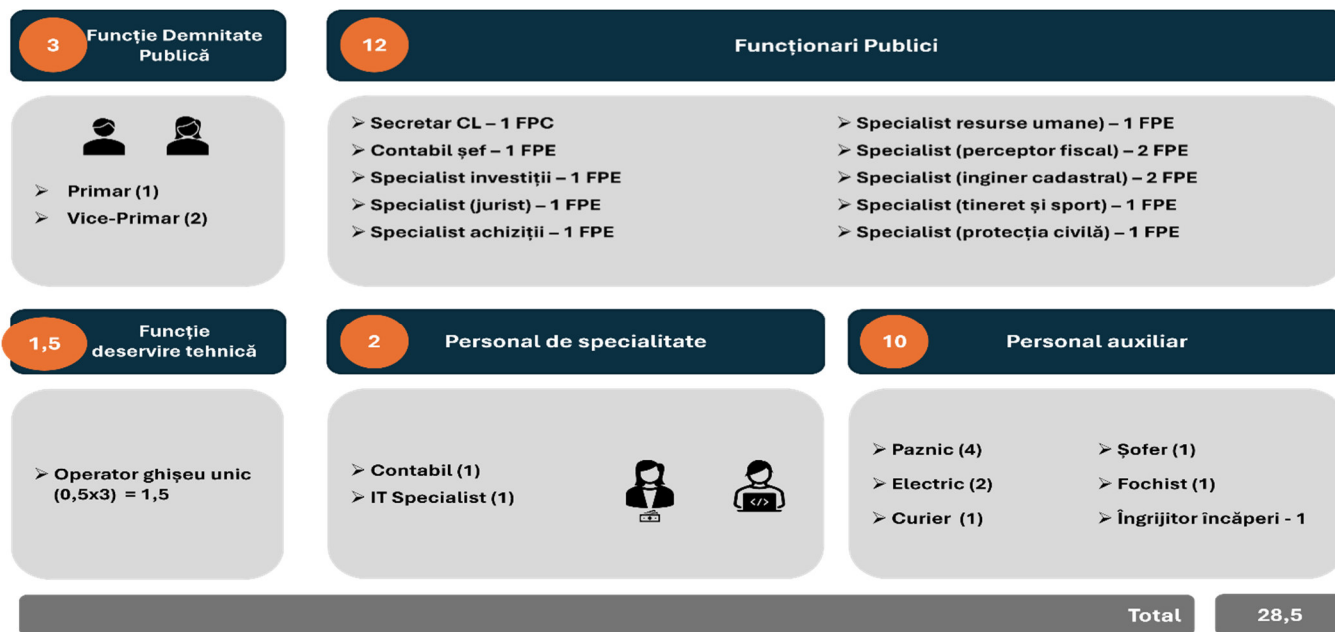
3 Funcție Demnitate Publică

12 Funcționari Publici

➢ Primar (1)
➢ Vice-Primar (2)

➢ Secretar CL – 1 FPC
➢ Contabil şef – 1 FPE
➢ Specialist investiții – 1 FPE
➢ Specialist (jurist) – 1 FPE
➢ Specialist achiziții – 1 FPE

➢ Specialist resurse umane) – 1 FPE
➢ Specialist (perceptor fiscal) – 2 FPE
➢ Specialist (inginer cadastral) – 2 FPE
➢ Specialist (tineret și sport) – 1 FPE
➢ Specialist (protecția civilă) – 1 FPE

1,5 Funcție deservire tehnică

2 Personal de specialitate

10 Personal auxiliar

➢ Operator ghișeu unic (0,5x3) = 1,5

➢ Contabil (1)
➢ IT Specialist (1)

➢ Paznic (4)
➢ Electric (2)
➢ Curier (1)

➢ Șofer (1)
➢ Fochist (1)
➢ Îngrijitor încăperi - 1

Total 28,5